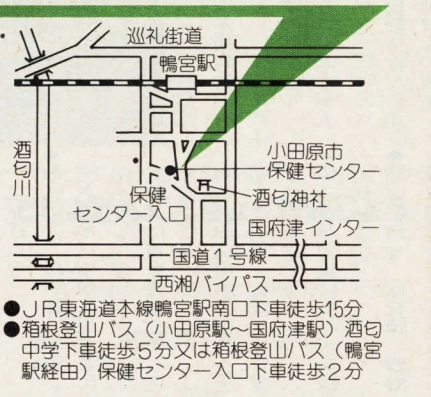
巡礼街道

鴨宮駅

酒匂川

小田原市
保健センター

酒匂神社

保健
センター入口

国府津インター

国道１号線

西湘バイパス

●ＪＲ東海道本線鴨宮駅南口下車徒歩15分
●箱根登山バス（小田原駅～国府津駅）酒匂中学下車徒歩５分又は箱根登山バス（鴨宮駅経由）保健センター入口下車徒歩２分